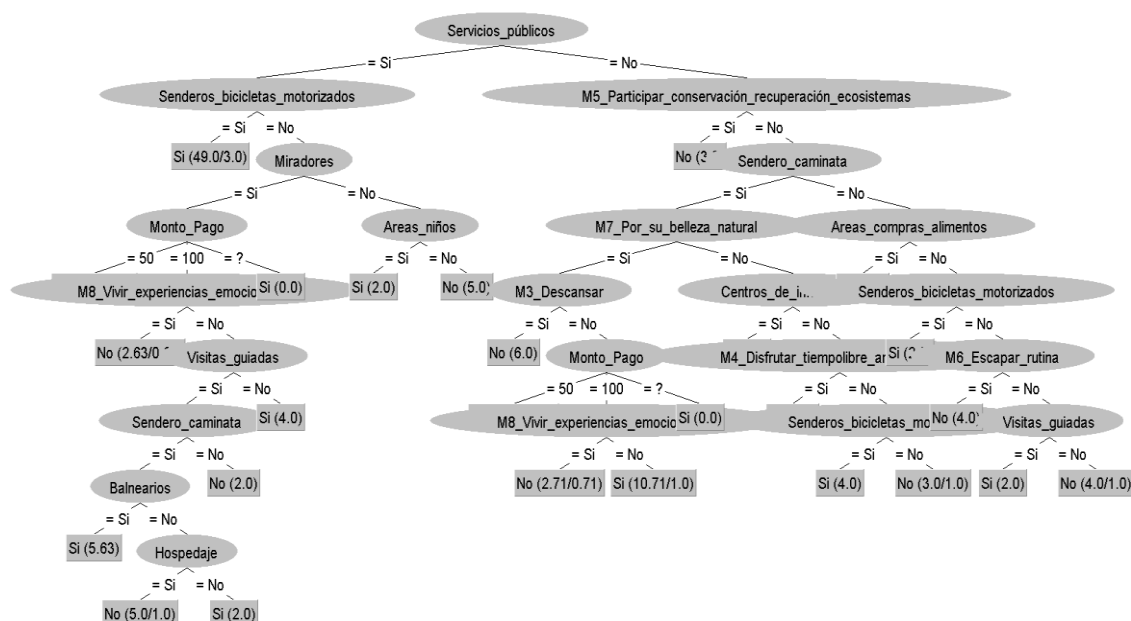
Servicios_públicos

= Si

= No

Senderos_bicicletas_motorizados

M5_Participar_conservación_recuperación_ecosistemas

= Si = No

= Si = No

Si (49.0/3.0)

Miradores

No (3 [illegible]

Sendero_caminata

= Si

= No

= Si

= No

Monto_Pago

Areas_niños

M7_Por_su_belleza_natural

Areas_compras_alimentos

= 50 = 100 = ?

= Si = No

= Si

= No

= Si = No

M8_Vivir_experiencias_emocio

Si (0.0)

Si (2.0)

No (5.0)

M3_Descansar

Centros_de_i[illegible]

Senderos_bicicletas_motorizados

= Si = No

= Si = No

= Si = No

= Si = No

No (2.63/0 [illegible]

Visitas_guiadas

No (6.0)

Monto_Pago

M4_Disfrutar_tiempolibre_a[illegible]

Si (2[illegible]

M6_Escapar_rutina

= Si = No

= 50 = 100 = ?

= Si = No

= Si = No

Sendero_caminata

Si (4.0)

M8_Vivir_experiencias_emocio

Si (0.0)

Senderos_bicicletas_mo

No (4.0)

Visitas_guiadas

= Si = No

= Si = No

= Si = No

= Si = No

Balnearios

No (2.0)

No (2.71/0.71)

Si (10.71/1.0)

Si (4.0)

No (3.0/1.0)

Si (2.0)

No (4.0/1.0)

= Si = No

Si (5.63)

Hospedaje

= Si = No

No (5.0/1.0)

Si (2.0)